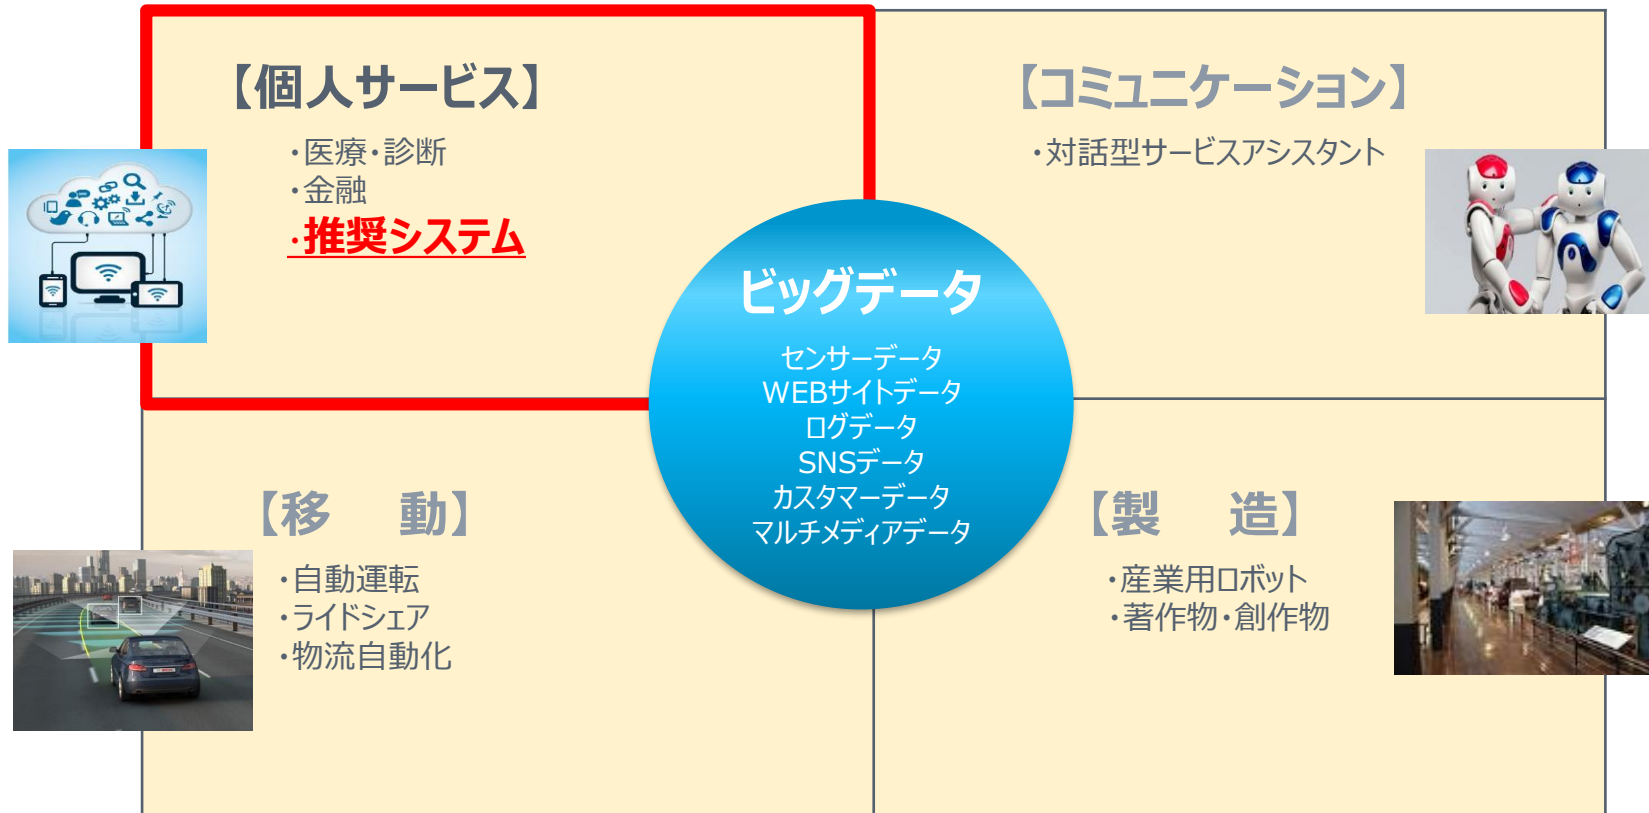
【個人サービス】

・医療・診断
・金融
・推奨システム

【コミュニケーション】

・対話型サービスアシスタント

ビッグデータ

センサーデータ
WEBサイトデータ
ログデータ
SNSデータ
カスタマーデータ
マルチメディアデータ

【移　動】

・自動運転
・ライドシェア
・物流自動化

【製　造】

・産業用ロボット
・著作物・創作物